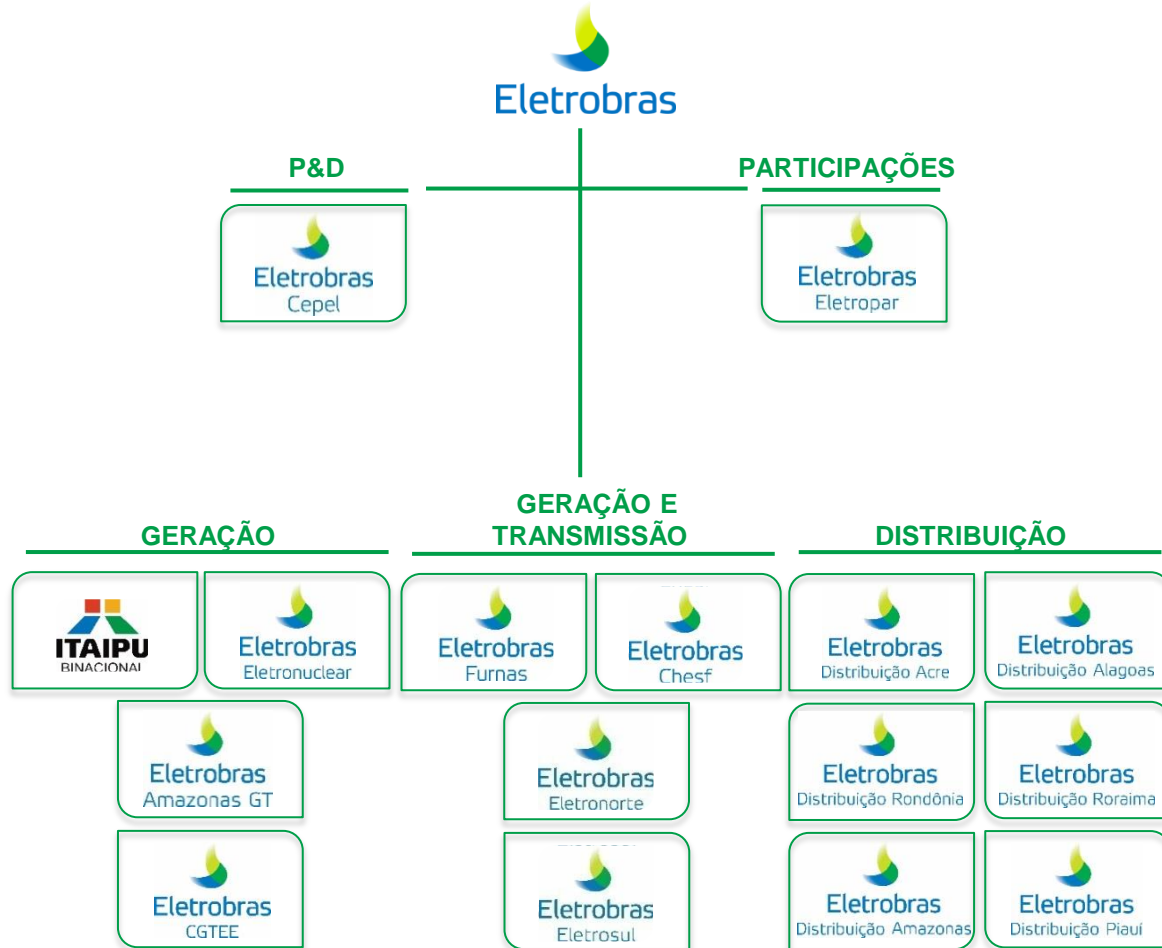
Eletrobras

P&D

PARTICIPAÇÕES

Eletrobras
Cepel

Eletrobras
Eletropar

GERAÇÃO

GERAÇÃO E TRANSMISSÃO

DISTRIBUIÇÃO

ITAIPU
BINACIONAL

Eletrobras
Eletronuclear

Eletrobras
Amazonas GT

Eletrobras
CGTEE

Eletrobras
Furnas

Eletrobras
Chesf

Eletrobras
Eletronorte

Eletrobras
Eletrosul

Eletrobras
Distribuição Acre

Eletrobras
Distribuição Alagoas

Eletrobras
Distribuição Rondônia

Eletrobras
Distribuição Roraima

Eletrobras
Distribuição Amazonas

Eletrobras
Distribuição Piauí